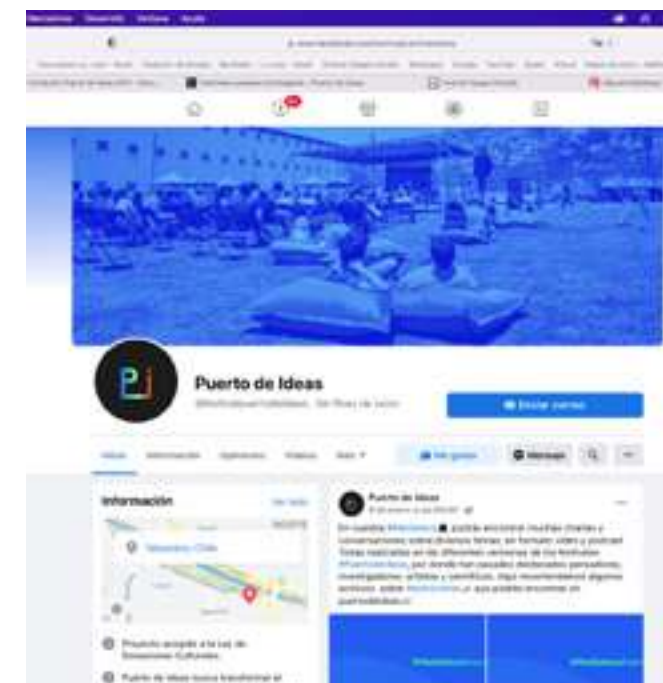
Puerto de Ideas

Información

Puerto de Ideas

En nuestra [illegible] podrás encontrar muchas charlas y conversaciones sobre diversos temas, en formato video y podcast. Todas realizadas en las diferentes versiones de los festivales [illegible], por donde han pasado destacados pensadores, investigadores, artistas y científicos. Hoy recomendamos algunos archivos sobre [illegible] que podrás encontrar en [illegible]